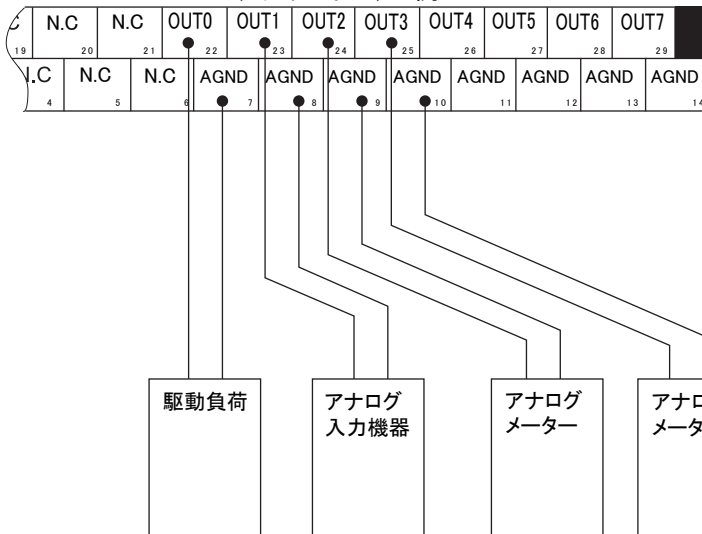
C 19 N.C 20 N.C 21 OUT0 22 OUT1 23 OUT2 24 OUT3 25 OUT4 26 OUT5 27 OUT6 28 OUT7 29

.C 4 N.C 5 N.C 6 AGND 7 AGND 8 AGND 9 AGND 10 AGND 11 AGND 12 AGND 13 AGND 14

駆動負荷

アナログ
入力機器

アナログ
メーター

アナロ
メータ